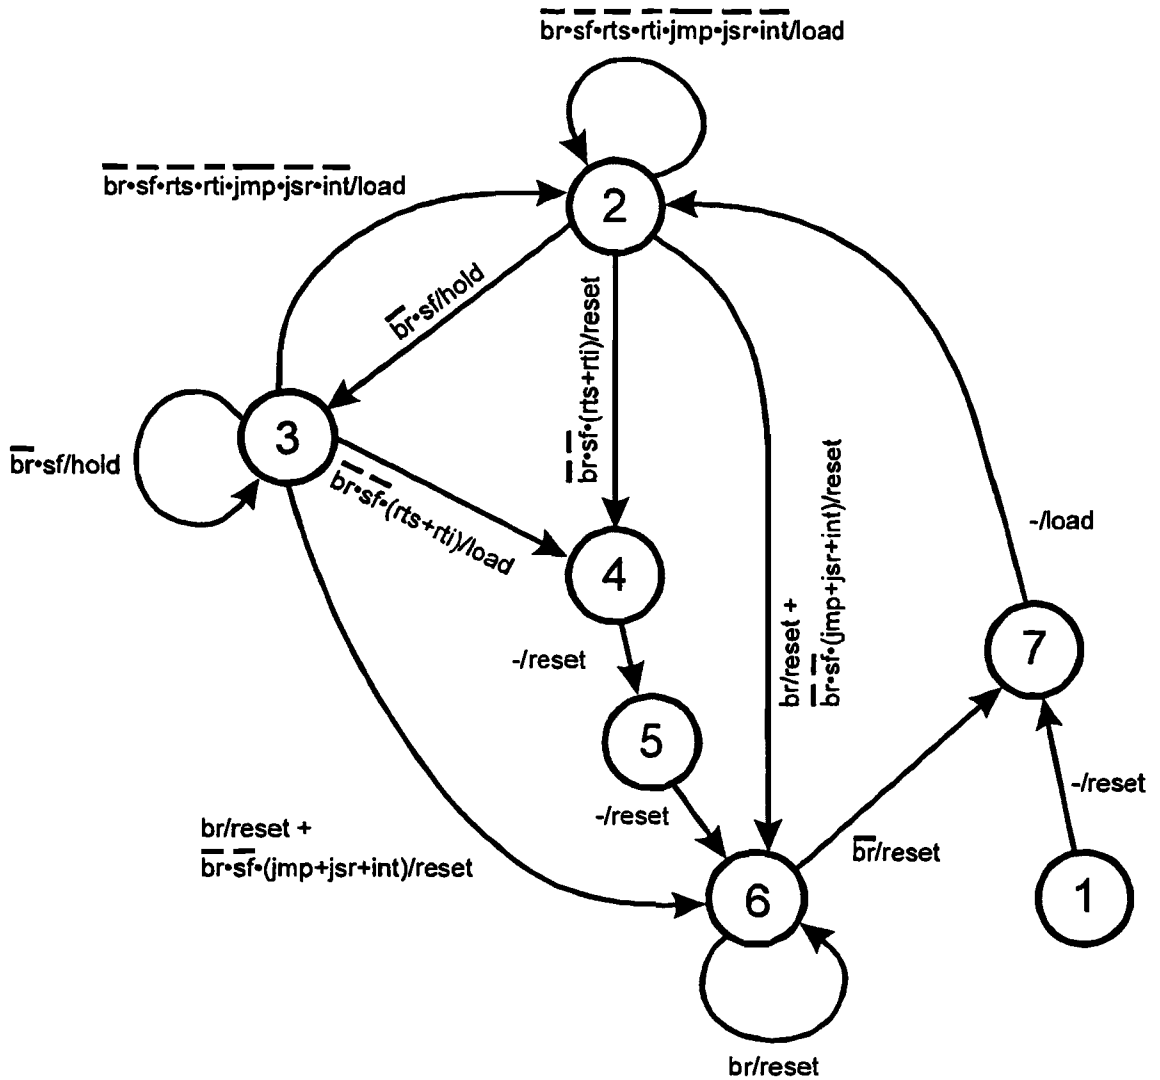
$\overline{br}\cdot\overline{sf}\cdot\overline{rts}\cdot\overline{rti}\cdot\overline{jmp}\cdot\overline{jsr}\cdot\overline{int}$/load

$\overline{br}\cdot\overline{sf}\cdot\overline{rts}\cdot\overline{rti}\cdot\overline{jmp}\cdot\overline{jsr}\cdot\overline{int}$/load

2

$\overline{br}\cdot$sf/hold

$\overline{br}\cdot\overline{sf}\cdot$(rts+rti)/reset

3

$\overline{br}\cdot$sf/hold

$\overline{br}\cdot\overline{sf}\cdot$(rts+rti)/load

4

br/reset + $\overline{br}\cdot\overline{sf}\cdot$(jmp+jsr+int)/reset

-/load

7

-/reset

5

-/reset

-/reset

br/reset + $\overline{br}\cdot\overline{sf}\cdot$(jmp+jsr+int)/reset

6

$\overline{br}$/reset

1

br/reset